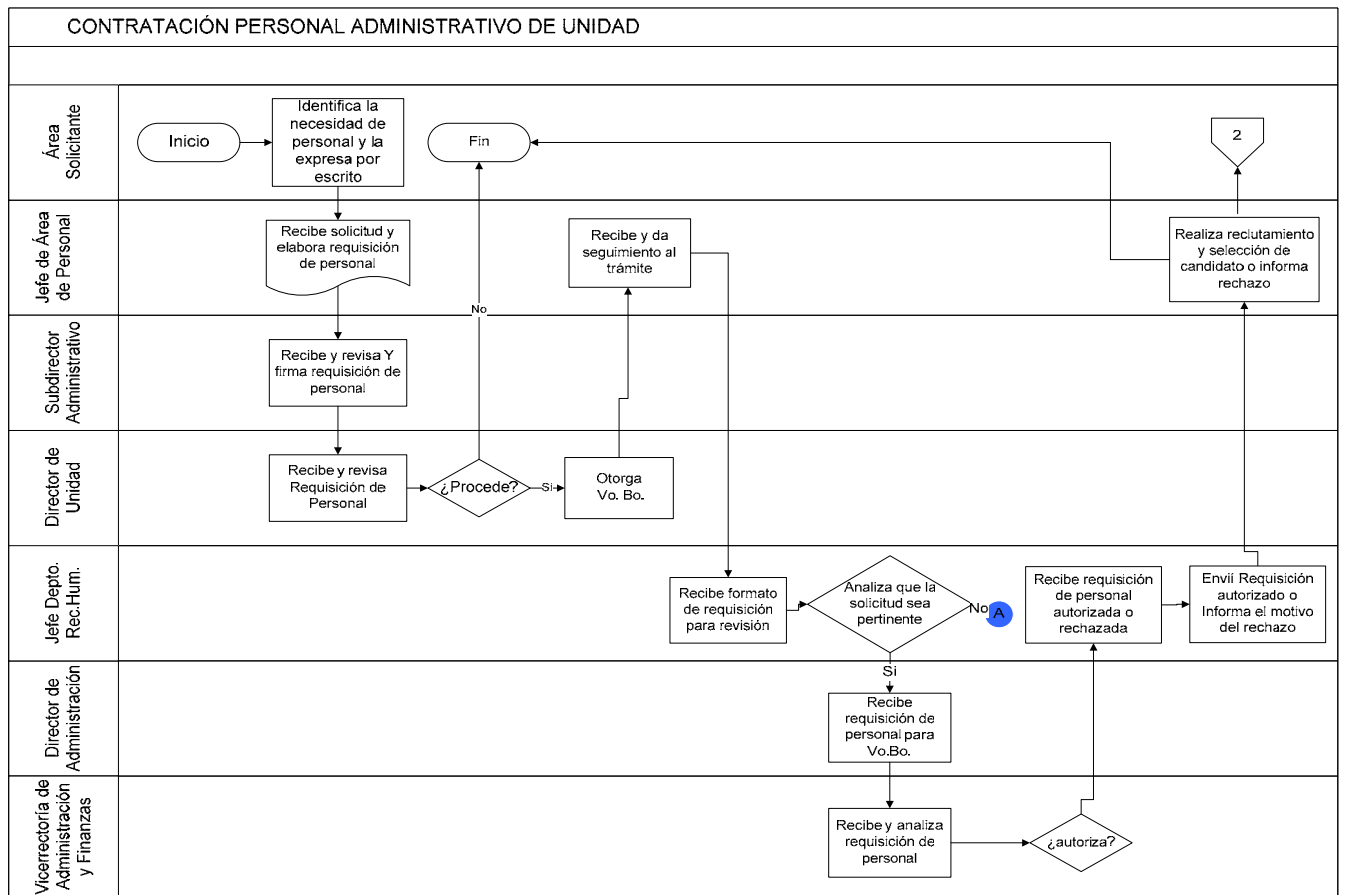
CONTRATACIÓN PERSONAL ADMINISTRATIVO DE UNIDAD

Área Solicitante

Inicio

Identifica la necesidad de personal y la expresa por escrito

Fin

2

Jefe de Área de Personal

Recibe solicitud y elabora requisición de personal

Recibe y da seguimiento al trámite

Realiza reclutamiento y selección de candidato o informa rechazo

No

Subdirector Administrativo

Recibe y revisa Y firma requisición de personal

Director de Unidad

Recibe y revisa Requisición de Personal

¿Procede?

Si

Otorga Vo. Bo.

Jefe Depto. Rec.Hum.

Recibe formato de requisición para revisión

Analiza que la solicitud sea pertinente

No

A

Recibe requisición de personal autorizada o rechazada

Envií Requisición autorizado o Informa el motivo del rechazo

Si

Director de Administración

Recibe requisición de personal para Vo.Bo.

Vicerrectoría de Administración y Finanzas

Recibe y analiza requisición de personal

¿autoriza?